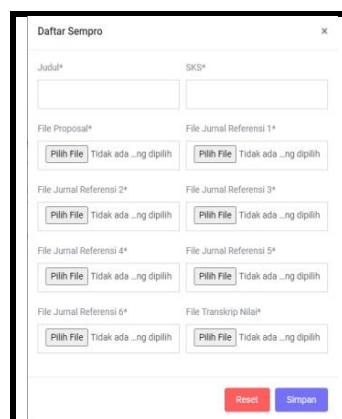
Daftar Sempro ×

Judul*

SKS*

File Proposal*
Pilih File Tidak ada ...ng dipilih

File Jurnal Referensi 1*
Pilih File Tidak ada ...ng dipilih

File Jurnal Referensi 2*
Pilih File Tidak ada ...ng dipilih

File Jurnal Referensi 3*
Pilih File Tidak ada ...ng dipilih

File Jurnal Referensi 4*
Pilih File Tidak ada ...ng dipilih

File Jurnal Referensi 5*
Pilih File Tidak ada ...ng dipilih

File Jurnal Referensi 6*
Pilih File Tidak ada ...ng dipilih

File Transkrip Nilai*
Pilih File Tidak ada ...ng dipilih

Reset Simpan